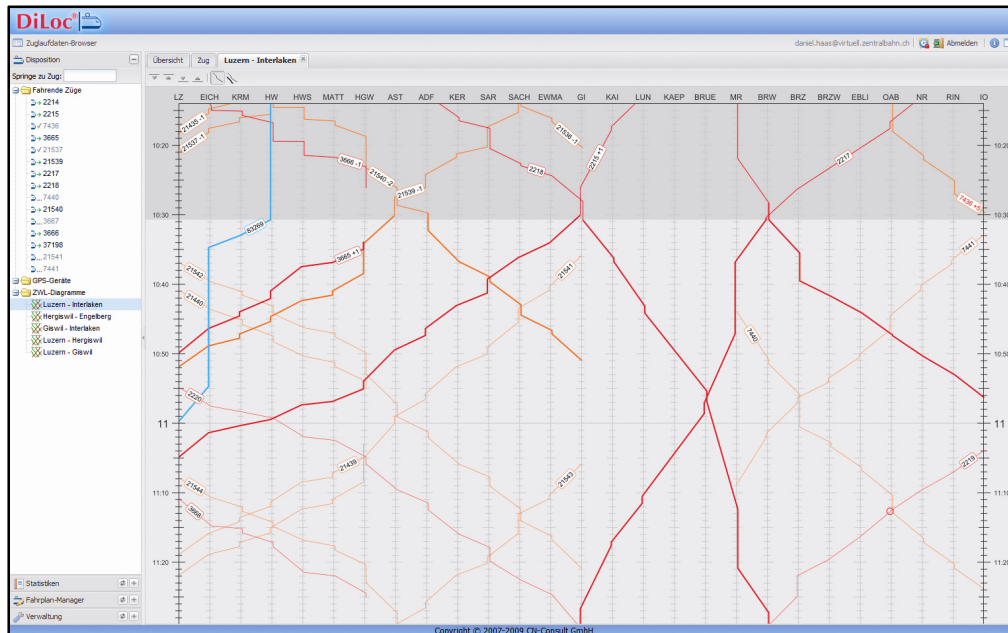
DiLoc®

Zuglaufdaten-Browser

daniel.haas@virtuell.zentralbahn.ch | Abmelden

Disposition

Springe zu Zug:

Fahrende Züge
2214
2215
7436
3665
21537
21539
2217
2218
7440
21540
3667
3666
37198
21541
7441
GPS-Geräte
ZWL-Diagramme
Luzern - Interlaken
Hergiswil - Engelberg
Giswil - Interlaken
Luzern - Hergiswil
Luzern - Giswil

Statistiken
Fahrplan-Manager
Verwaltung

Übersicht | Zug | Luzern - Interlaken

LZ EICH KRM HW HWS MATT HGW AST ADF KER SAR SACH EWMA GI KAI LUN KAEP BRUE MR BRW BRZ BRZW EBLI OAB NR RIN IO

10:20
10:30
10:40
10:50
11
11:10
11:20

21436 -1
21537 -1
3666 -1
21540 -2
21539 -1
21538 -1
2218
2215 +1
2217
7436 +1
63269
3665 +1
21542
21541
7441
21440
7440
2220
21439
21543
2219
21544
3668

Copyright © 2007-2009 CN-Consult GmbH